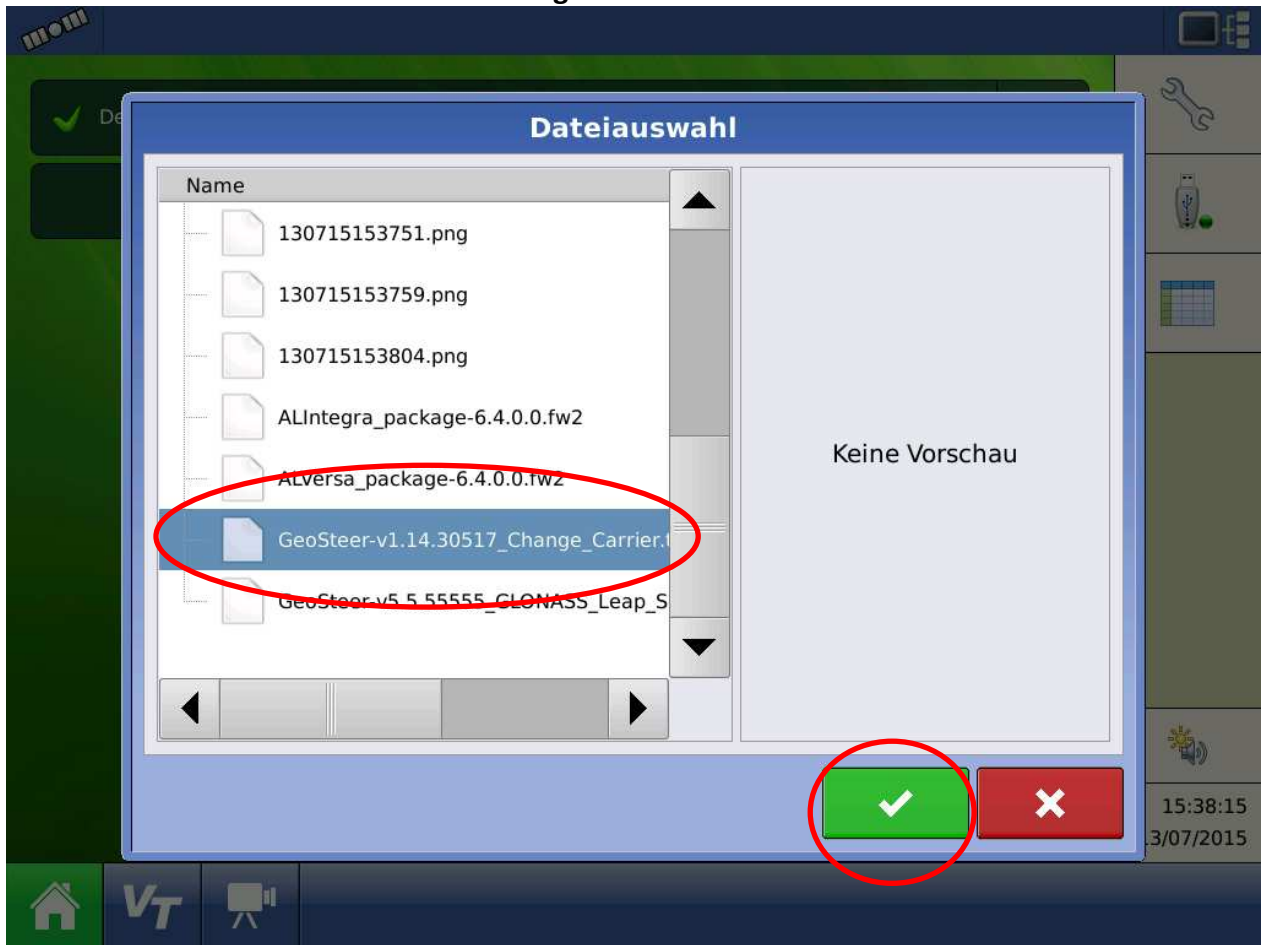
De

Dateiauswahl

Name

130715153751.png

130715153759.png

130715153804.png

ALIntegra_package-6.4.0.0.fw2

ALVersa_package-6.4.0.0.fw2

GeoSteer-v1.14.30517_Change_Carrier.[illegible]

GeoSteer-v5.5.55555_GLONASS_Leap_S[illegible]

Keine Vorschau

✔

✖

15:38:15

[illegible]3/07/2015

VT